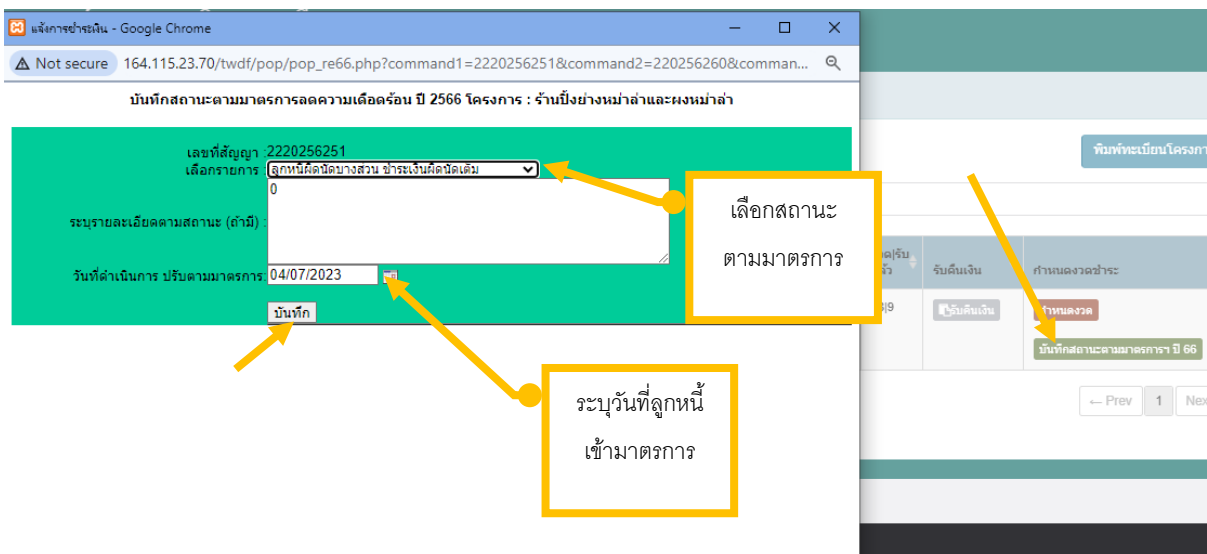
แจ้งการชำระเงิน - Google Chrome

Not secure 164.115.23.70/twdf/pop/pop_re66.php?command1=2220256251&command2=220256260&comman...

บันทึกสถานะตามมาตรการลดความเดือดร้อน ปี 2566 โครงการ : ร้านปิ้งย่างหม่าล่าและผงหม่าล่า

เลขที่สัญญา : 2220256251
เลือกรายการ : ลูกหนี้ผิดนัดบางส่วน ชำระเงินผิดนัดเดิม
0
ระบุรายละเอียดตามสถานะ (ถ้ามี) :
วันที่ดำเนินการ ปรับตามมาตรการ: 04/07/2023
บันทึก

เลือกสถานะ
ตามมาตรการ

ระบุวันที่ลูกหนี้
เข้ามาตรการ

พิมพ์ทะเบียนโครงกา

รับคืนเงิน
กำหนดงวดชำระ
รับคืนเงิน
กำหนดงวด
บันทึกสถานะตามมาตรการฯ ปี 66

← Prev
1
Nex